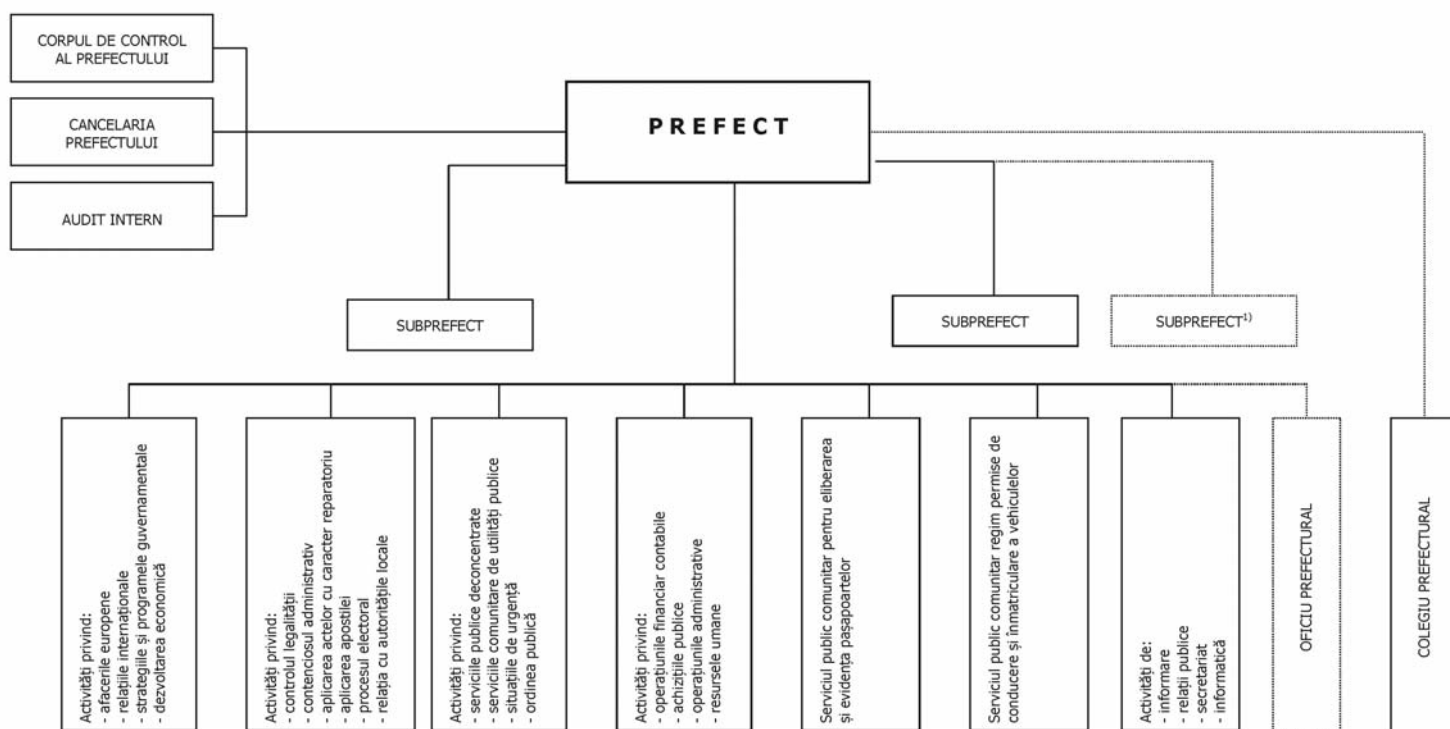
CORPUL DE CONTROL AL PREFECTULUI

CANCELARIA PREFECTULUI

AUDIT INTERN

PREFECT

SUBPREFECT

SUBPREFECT

SUBPREFECT$^{1)}$

Activități privind:
- afacerile europene
- relațiile internaționale
- strategiile și programele guvernamentale
- dezvoltarea economică

Activități privind:
- controlul legalității
- contenciosul administrativ
- aplicarea actelor cu caracter reparatoriu
- aplicarea apostilei
- procesul electoral
- relația cu autoritățile locale

Activități privind:
- serviciile publice deconcentrate
- serviciile comunitare de utilități publice
- situațiile de urgență
- ordinea publică

Activități privind:
- operațiunile financiar contabile
- achizițiile publice
- operațiunile administrative
- resursele umane

Serviciul public comunitar pentru eliberarea și evidența pașapoartelor

Serviciul public comunitar regim permise de conducere și înmatriculare a vehiculelor

Activități de:
- informare
- relații publice
- secretariat
- informatică

OFICIU PREFECTURAL

COLEGIU PREFECTURAL